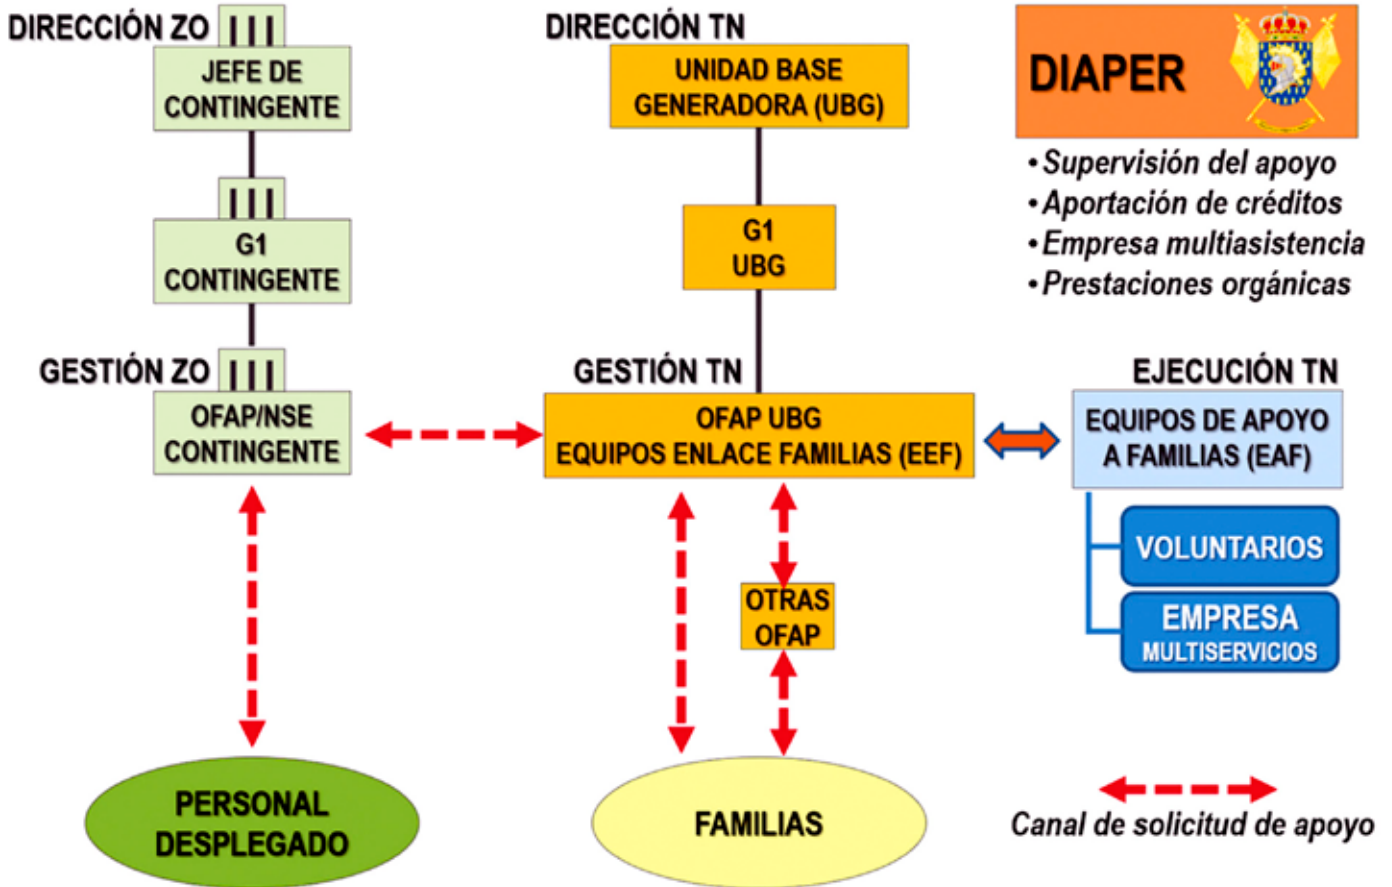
DIRECCIÓN ZO

JEFE DE CONTINGENTE

G1 CONTINGENTE

GESTIÓN ZO

OFAP/NSE CONTINGENTE

PERSONAL DESPLEGADO

DIRECCIÓN TN

UNIDAD BASE GENERADORA (UBG)

G1 UBG

GESTIÓN TN

OFAP UBG EQUIPOS ENLACE FAMILIAS (EEF)

OTRAS OFAP

FAMILIAS

DIAPER

• Supervisión del apoyo
• Aportación de créditos
• Empresa multiasistencia
• Prestaciones orgánicas

EJECUCIÓN TN

EQUIPOS DE APOYO A FAMILIAS (EAF)

VOLUNTARIOS

EMPRESA MULTISERVICIOS

Canal de solicitud de apoyo